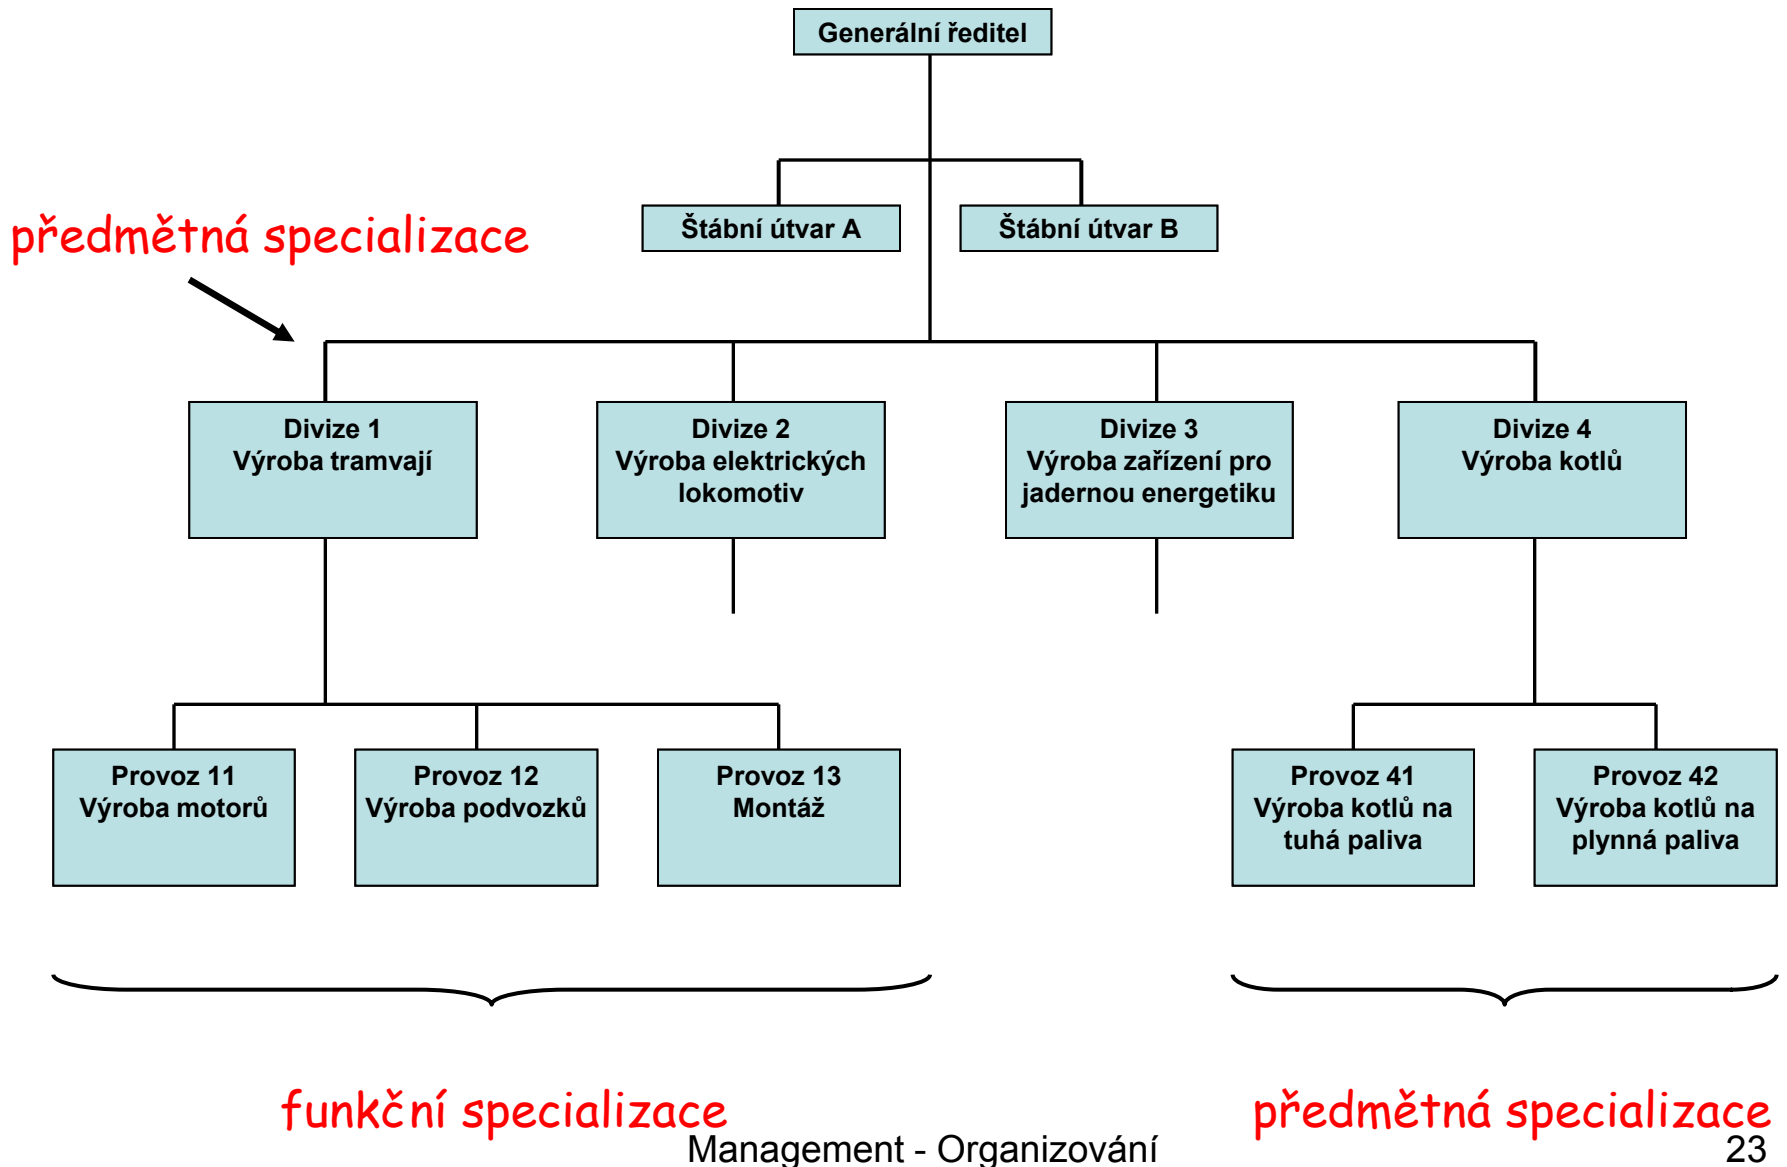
Generální ředitel

Štábní útvar A

Štábní útvar B

předmětná specializace

Divize 1
Výroba tramvají

Divize 2
Výroba elektrických lokomotiv

Divize 3
Výroba zařízení pro jadernou energetiku

Divize 4
Výroba kotlů

Provoz 11
Výroba motorů

Provoz 12
Výroba podvozků

Provoz 13
Montáž

Provoz 41
Výroba kotlů na tuhá paliva

Provoz 42
Výroba kotlů na plynná paliva

funkční specializace

předmětná specializace

Management - Organizování

23